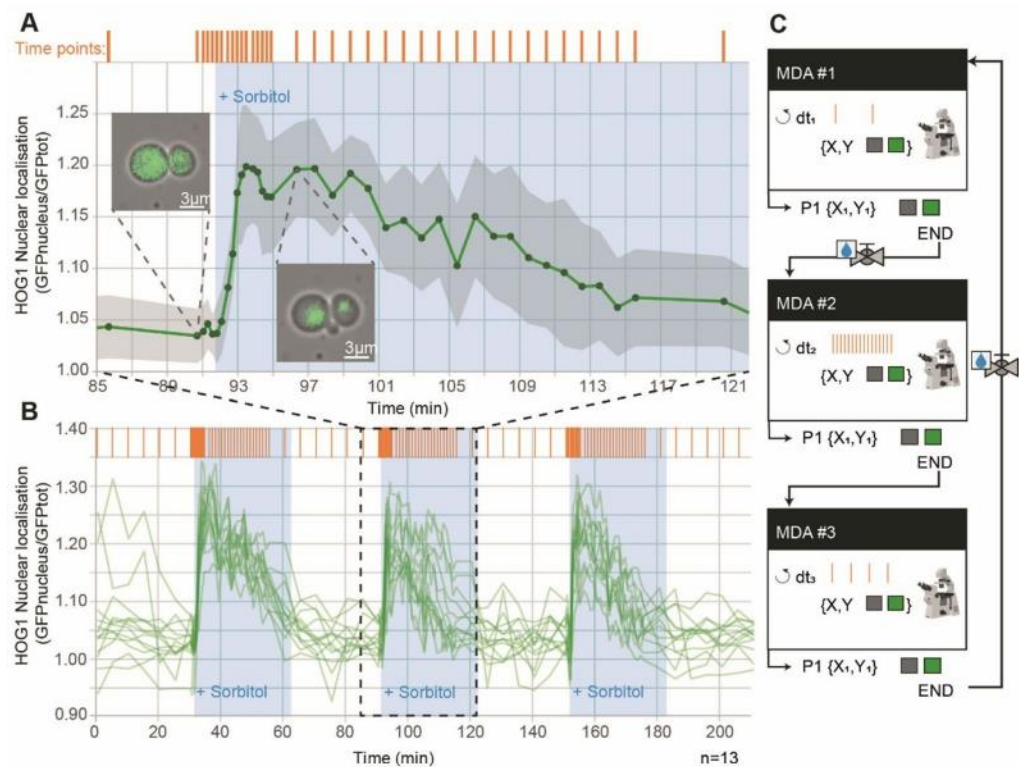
A

Time points:

+ Sorbitol

HOG1 Nuclear localisation (GFPnucleus/GFPtot)

1.25
1.20
1.15
1.10
1.05
1.00

3µm

3µm

85 89 93 97 101 105 109 113 117 121

Time (min)

B

HOG1 Nuclear localisation (GFPnucleus/GFPtot)

1.40
1.30
1.20
1.10
1.00
0.90

+ Sorbitol

+ Sorbitol

+ Sorbitol

0 20 40 60 80 100 120 140 160 180 200

Time (min)

n=13

C

MDA #1

dt₁

{X,Y }

P1 {X₁,Y₁}

END

MDA #2

dt₂

{X,Y }

P1 {X₁,Y₁}

END

MDA #3

dt₃

{X,Y }

P1 {X₁,Y₁}

END